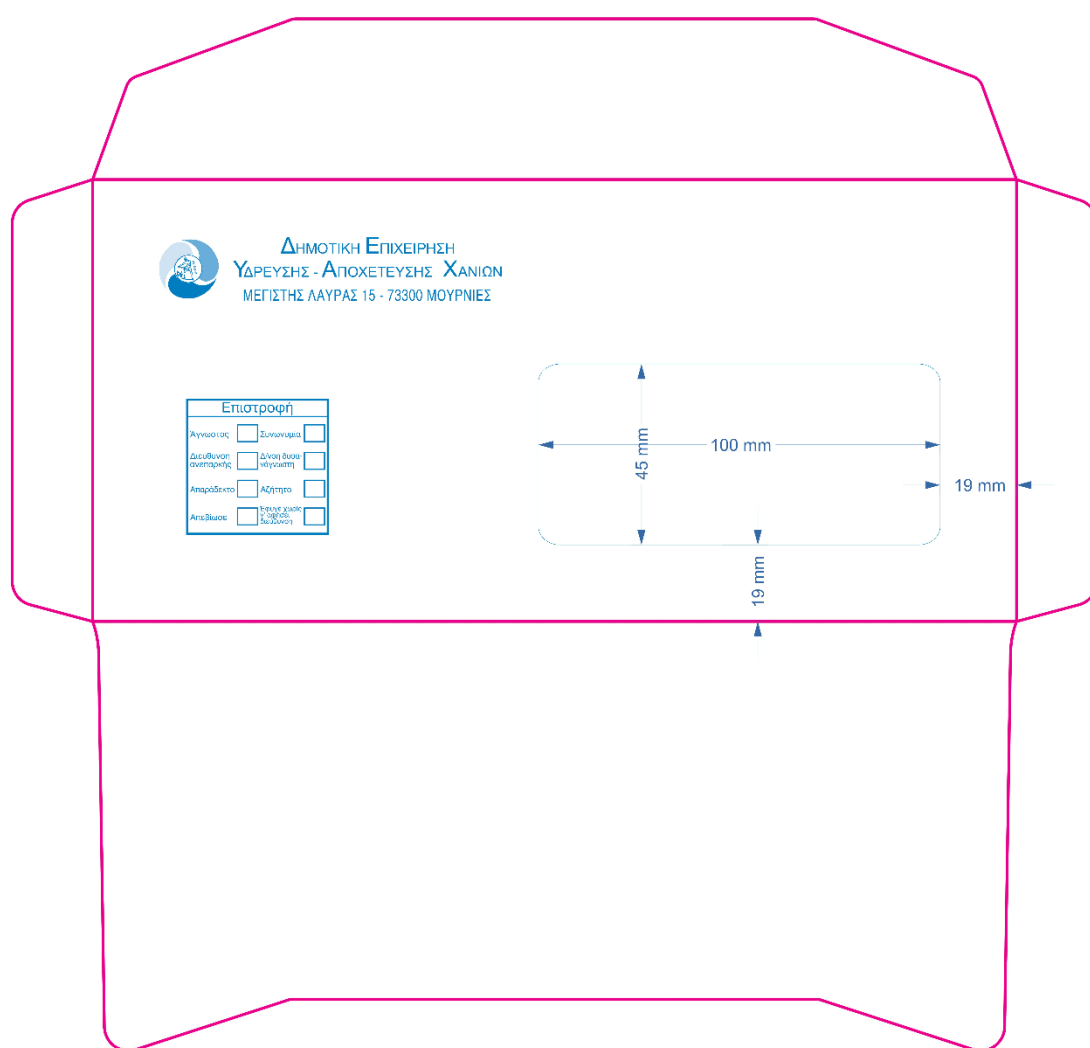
Δημοτική Επιχείρηση
Υδρευσης - Αποχετευσης Χανιων
ΜΕΓΙΣΤΗΣ ΛΑΥΡΑΣ 15 - 73300 ΜΟΥΡΝΙΕΣ

Επιστροφή

| | | | |
|---|---|---|---|
| Άγνωστος | | Συνωνυμία | |
| Διεύθυνση ανεπαρκής | | Δ/νση δυσεύρετη | |
| Απαράδεκτο | | Αζήτητο | |
| Απεβίωσε | | Έφυγε χωρίς ν' αφήσει διεύθυνση | |

45 mm
100 mm
19 mm
19 mm